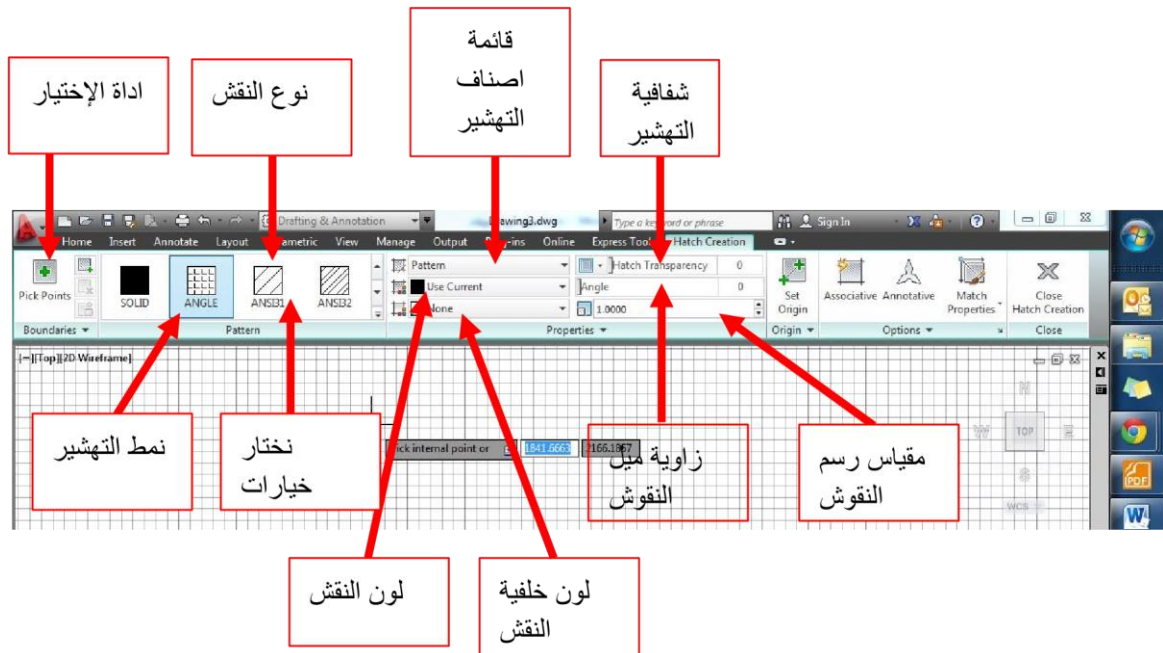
اداة الإختيار

نوع النقش

قائمة اصناف التهشير

شفافية التهشير

Drafting & Annotation

Drawing3.dwg

Type a keyword or phrase

Sign In

Home Insert Annotate Layout Parametric View Manage Output Plug-ins Online Express Tools Hatch Creation

Pick Points

SOLID

ANGLE

ANSI31

ANSI32

Pattern

Use Current

None

Hatch Transparency

0

Angle

0

1.0000

Set Origin

Associative

Annotative

Match Properties

Close Hatch Creation

Boundaries

Pattern

Properties

Origin

Options

Close

[−][Top][2D Wireframe]

Pick internal point or

1841.6663

2166.1867

TOP

WCS

نمط التهشير

نختار خيارات

زاوية ميل النقوش

مقياس رسم النقوش

لون النقش

لون خلفية النقش